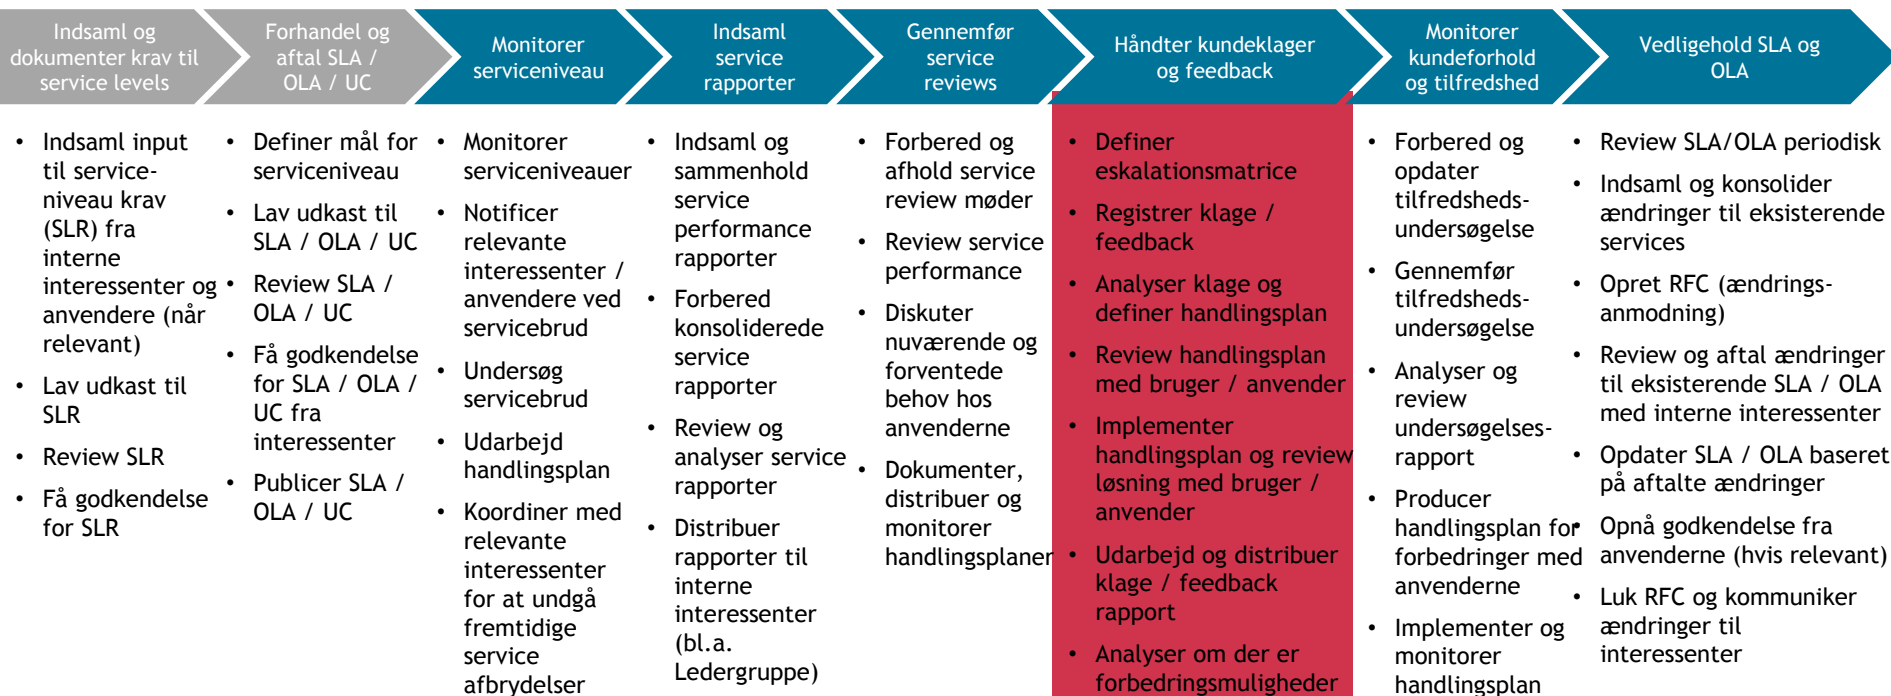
Indsaml og dokumenter krav til service levels

Forhandel og aftal SLA / OLA / UC

Monitorer serviceniveau

Indsaml service rapporter

Gennemfør service reviews

Håndter kundeklager og feedback

Monitorer kundeforhold og tilfredshed

Vedligehold SLA og OLA

• Indsaml input til serviceniveau krav (SLR) fra interne interessenter og anvendere (når relevant)
• Lav udkast til SLR
• Review SLR
• Få godkendelse for SLR

• Definer mål for serviceniveau
• Lav udkast til SLA / OLA / UC
• Review SLA / OLA / UC
• Få godkendelse for SLA / OLA / UC fra interessenter
• Publicer SLA / OLA / UC

• Monitorer serviceniveauer
• Notificer relevante interessenter / anvendere ved servicebrud
• Undersøg servicebrud
• Udarbejd handlingsplan
• Koordiner med relevante interessenter for at undgå fremtidige service afbrydelser

• Indsaml og sammenhold service performance rapporter
• Forbered konsoliderede service rapporter
• Review og analyser service rapporter
• Distribuer rapporter til interne interessenter (bl.a. Ledergruppe)

• Forbered og afhold service review møder
• Review service performance
• Diskuter nuværende og forventede behov hos anvenderne
• Dokumenter, distribuer og monitorer handlingsplaner

• Definer eskalationsmatrice
• Registrer klage / feedback
• Analyser klage og definer handlingsplan
• Review handlingsplan med bruger / anvender
• Implementer handlingsplan og review løsning med bruger / anvender
• Udarbejd og distribuer klage / feedback rapport
• Analyser om der er forbedringsmuligheder

• Forbered og opdater tilfredsheds-undersøgelse
• Gennemfør tilfredsheds-undersøgelse
• Analyser og review undersøgelses-rapport
• Producer handlingsplan for forbedringer med anvenderne
• Implementer og monitorer handlingsplan

• Review SLA/OLA periodisk
• Indsaml og konsolider ændringer til eksisterende services
• Opret RFC (ændrings-anmodning)
• Review og aftal ændringer til eksisterende SLA / OLA med interne interessenter
• Opdater SLA / OLA baseret på aftalte ændringer
• Opnå godkendelse fra anvenderne (hvis relevant)
• Luk RFC og kommuniker ændringer til interessenter